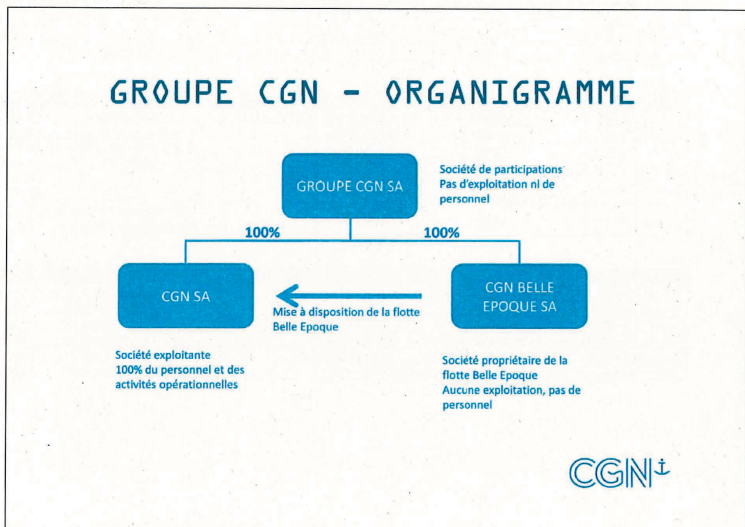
GROUPE CGN – ORGANIGRAMME

GROUPE CGN SA

Société de participations
Pas d'exploitation ni de personnel

100%

100%

CGN SA

Mise à disposition de la flotte Belle Epoque

CGN BELLE EPOQUE SA

Société exploitante
100% du personnel et des activités opérationnelles

Société propriétaire de la flotte Belle Epoque
Aucune exploitation, pas de personnel

CGN